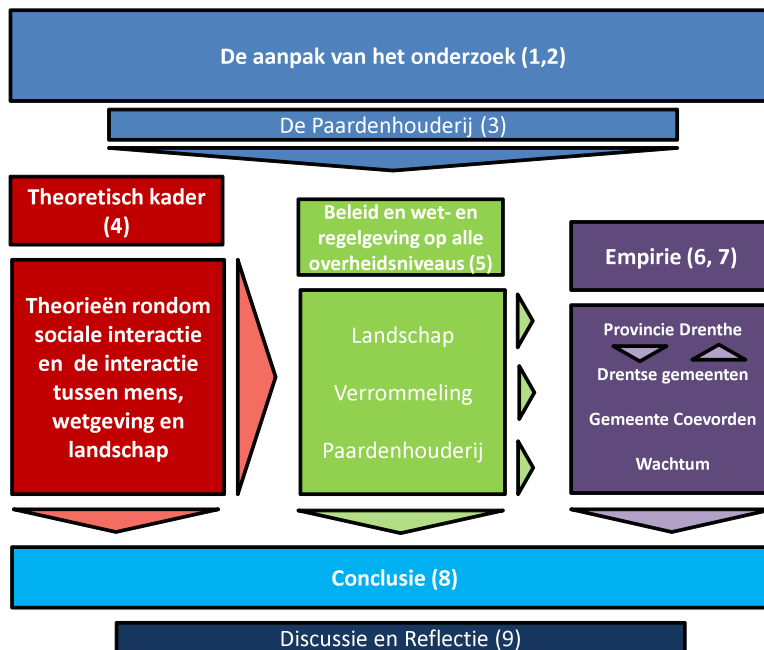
De aanpak van het onderzoek (1,2)

De Paardenhouderij (3)

Theoretisch kader (4)

Theorieën rondom sociale interactie en de interactie tussen mens, wetgeving en landschap

Beleid en wet- en regelgeving op alle overheidsniveaus (5)

Landschap

Verrommeling

Paardenhouderij

Empirie (6, 7)

Provincie Drenthe

Drentse gemeenten

Gemeente Coevorden

Wachtum

Conclusie (8)

Discussie en Reflectie (9)